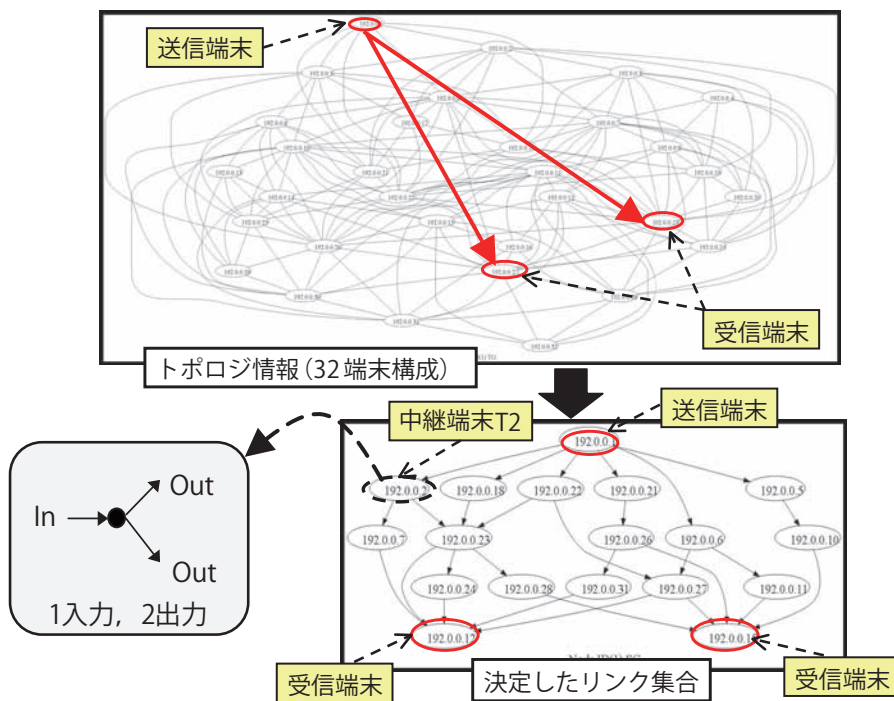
送信端末

受信端末

トポロジ情報（32端末構成）

中継端末T2

送信端末

In

Out

Out

1入力，2出力

192.0.0.1

192.0.0.2

192.0.0.18

192.0.0.22

192.0.0.21

192.0.0.5

192.0.0.7

192.0.0.23

192.0.0.26

192.0.0.6

192.0.0.10

192.0.0.24

192.0.0.28

192.0.0.31

192.0.0.27

192.0.0.11

192.0.0.12

192.0.0.1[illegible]

受信端末

決定したリンク集合

受信端末